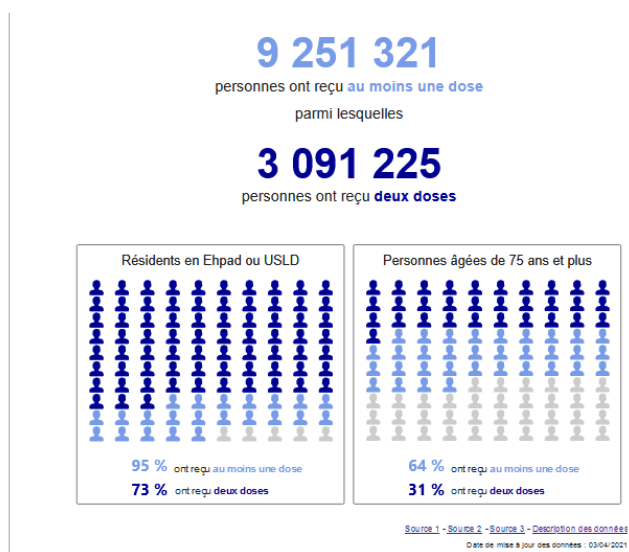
9 251 321

personnes ont reçu au moins une dose

parmi lesquelles

3 091 225

personnes ont reçu deux doses

Résidents en Ehpad ou USLD

95 % ont reçu au moins une dose

73 % ont reçu deux doses

Personnes âgées de 75 ans et plus

64 % ont reçu au moins une dose

31 % ont reçu deux doses

Source 1 - Source 2 - Source 3 - Description des données

Date de mise à jour des données : 03/04/2021